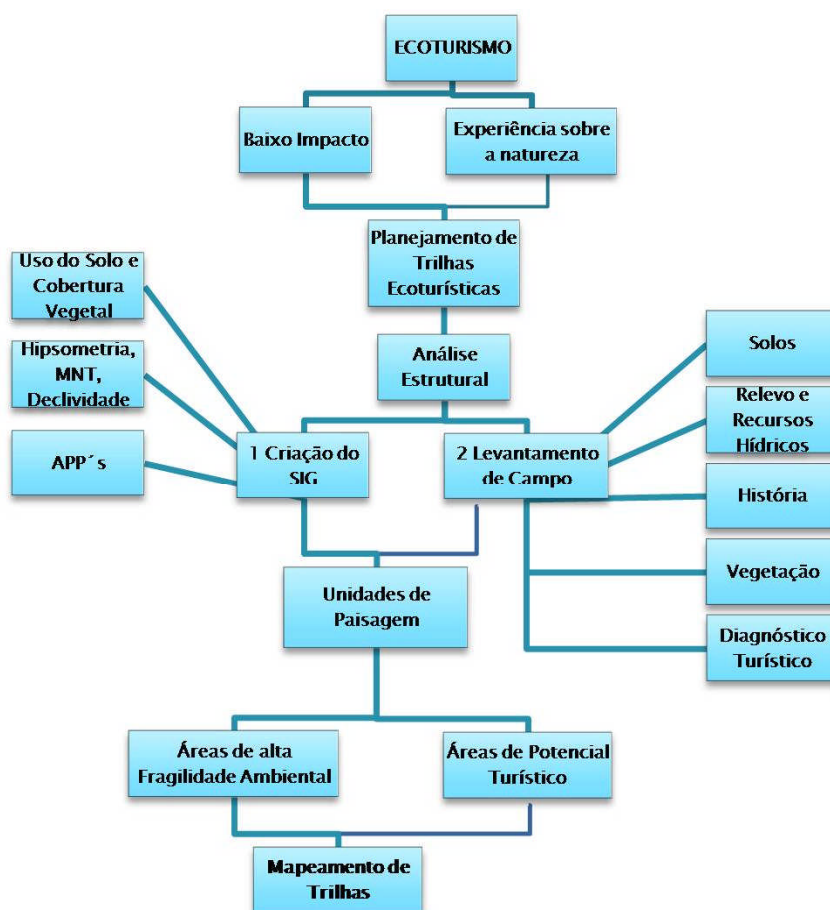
ECOTURISMO

Baixo Impacto

Experiência sobre a natureza

Planejamento de Trilhas Ecoturísticas

Uso do Solo e Cobertura Vegetal

Hipsometria, MNT, Declividade

APP´s

Análise Estrutural

1 Criação do SIG

2 Levantamento de Campo

Solos

Relevo e Recursos Hídricos

História

Vegetação

Diagnóstico Turístico

Unidades de Paisagem

Áreas de alta Fragilidade Ambiental

Áreas de Potencial Turístico

Mapeamento de Trilhas